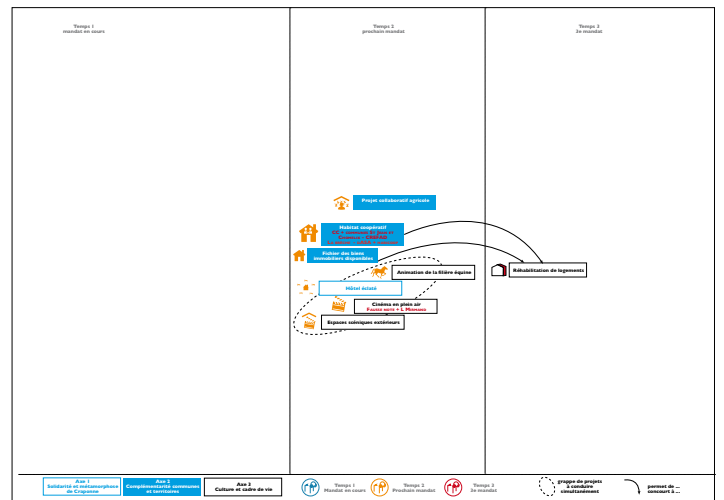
Temps 1
mandat en cours

Temps 2
prochain mandat

Temps 3
3e mandat

Projet collaboratif agricole

Habitat coopératif
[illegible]
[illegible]

Fichier des biens immobiliers disponibles

Animation de la filière équine

Hôtel éclaté

Cinéma en plein air
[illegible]

Espaces scéniques extérieurs

Réhabilitation de logements

Axe 1
Solidarité et métamorphose de Craponne

Axe 2
Complémentarité communes et territoires

Axe 3
Culture et cadre de vie

Temps 1
Mandat en cours

Temps 2
Prochain mandat

Temps 3
3e mandat

grappe de projets à conduire simultanément

permet de ...
concourt à ...